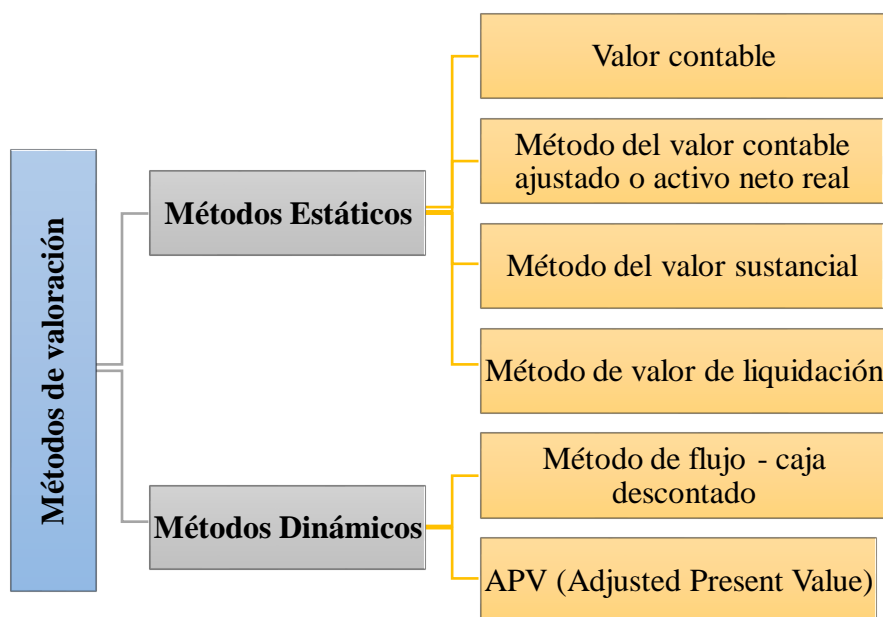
Métodos de valoración

Métodos Estáticos

Valor contable

Método del valor contable ajustado o activo neto real

Método del valor sustancial

Método de valor de liquidación

Métodos Dinámicos

Método de flujo - caja descontado

APV (Adjusted Present Value)